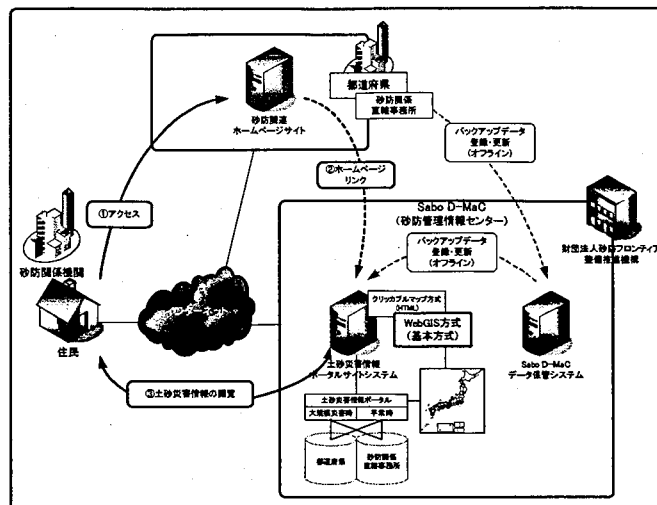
都道府県

砂防関係直轄事務所

砂防関連ホームページサイト

バックアップデータ登録・更新(オフライン)

②ホームページリンク

①アクセス

Sabo D-MaC
(砂防管理情報センター)

財団法人砂防フロンティア整備推進機構

砂防関係機関

バックアップデータ登録・更新(オフライン)

インターネット

住民

クリッカブルマップ方式(HTML)

WebGIS方式
(基本方式)

土砂災害情報ポータルサイトシステム

Sabo D-MaC
データ保管システム

③土砂災害情報の閲覧

土砂災害情報ポータル

大規模災害時

平常時

都道府県

砂防関係直轄事務所